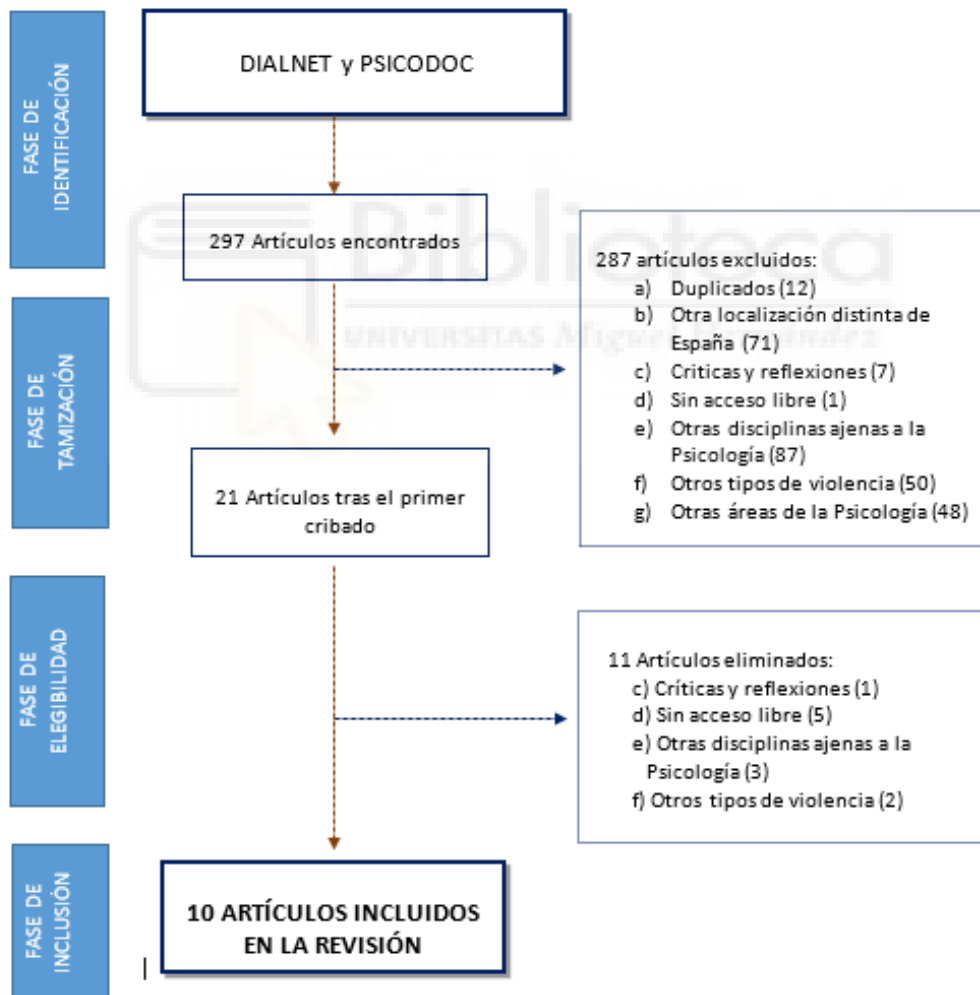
FASE DE IDENTIFICACIÓN

DIALNET y PSICODOC

297 Artículos encontrados

FASE DE TAMIZACIÓN

287 artículos excluidos:
a) Duplicados (12)
b) Otra localización distinta de España (71)
c) Criticas y reflexiones (7)
d) Sin acceso libre (1)
e) Otras disciplinas ajenas a la Psicología (87)
f) Otros tipos de violencia (50)
g) Otras áreas de la Psicología (48)

21 Artículos tras el primer cribado

FASE DE ELEGIBILIDAD

11 Artículos eliminados:
c) Críticas y reflexiones (1)
d) Sin acceso libre (5)
e) Otras disciplinas ajenas a la Psicología (3)
f) Otros tipos de violencia (2)

FASE DE INCLUSIÓN

10 ARTÍCULOS INCLUIDOS EN LA REVISIÓN

Biblioteca
UNIVERSITAS Miguel Hernández